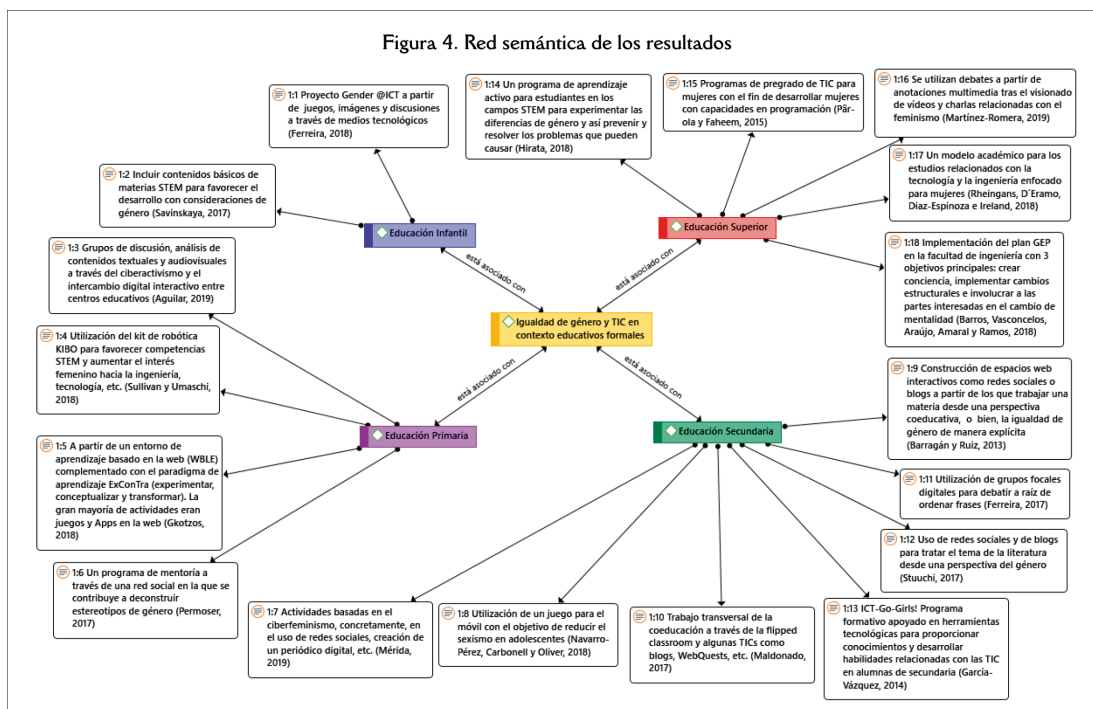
Figura 4. Red semántica de los resultados

1:1 Proyecto Gender @ICT a partir de juegos, imágenes y discusiones a través de medios tecnológicos (Ferreira, 2018)

1:14 Un programa de aprendizaje activo para estudiantes en los campos STEM para experimentar las diferencias de género y así prevenir y resolver los problemas que pueden causar (Hirata, 2018)

1:15 Programas de pregrado de TIC para mujeres con el fin de desarrollar mujeres con capacidades en programación (Pärola y Faheem, 2015)

1:16 Se utilizan debates a partir de anotaciones multimedia tras el visionado de vídeos y charlas relacionadas con el feminismo (Martínez-Romera, 2019)

1:2 Incluir contenidos básicos de materias STEM para favorecer el desarrollo con consideraciones de género (Savinskaya, 2017)

1:17 Un modelo académico para los estudios relacionados con la tecnología y la ingeniería enfocado para mujeres (Rheingans, D´Eramo, Diaz-Espinoza e Ireland, 2018)

Educación Infantil

Educación Superior

1:3 Grupos de discusión, análisis de contenidos textuales y audiovisuales a través del ciberactivismo y el intercambio digital interactivo entre centros educativos (Aguilar, 2019)

está asociado con

está asociado con

1:18 Implementación del plan GEP en la facultad de ingeniería con 3 objetivos principales: crear conciencia, implementar cambios estructurales e involucrar a las partes interesadas en el cambio de mentalidad (Barros, Vasconcelos, Araújo, Amaral y Ramos, 2018)

Igualdad de género y TIC en contexto educativos formales

1:4 Utilización del kit de robótica KIBO para favorecer competencias STEM y aumentar el interés femenino hacia la ingeniería, tecnología, etc. (Sullivan y Umaschi, 2018)

está asociado con

está asociado con

1:9 Construcción de espacios web interactivos como redes sociales o blogs a partir de los que trabajar una materia desde una perspectiva coeducativa, o bien, la igualdad de género de manera explícita (Barragán y Ruiz, 2013)

Educación Primaria

Educación Secundaria

1:5 A partir de un entorno de aprendizaje basado en la web (WBLE) complementado con el paradigma de aprendizaje ExConTra (experimentar, conceptualizar y transformar). La gran mayoría de actividades eran juegos y Apps en la web (Gkotzos, 2018)

1:11 Utilización de grupos focales digitales para debatir a raíz de ordenar frases (Ferreira, 2017)

1:12 Uso de redes sociales y de blogs para tratar el tema de la literatura desde una perspectiva del género (Stuuchi, 2017)

1:6 Un programa de mentoría a través de una red social en la que se contribuye a deconstruir estereotipos de género (Permoser, 2017)

1:7 Actividades basadas en el ciberfeminismo, concretamente, en el uso de redes sociales, creación de un periódico digital, etc. (Mérida, 2019)

1:8 Utilización de un juego para el móvil con el objetivo de reducir el sexismo en adolescentes (Navarro-Pérez, Carbonell y Oliver, 2018)

1:10 Trabajo transversal de la coeducación a través de la flipped classroom y algunas TICs como blogs, WebQuests, etc. (Maldonado, 2017)

1:13 ICT-Go-Girls! Programa formativo apoyado en herramientas tecnológicas para proporcionar conocimientos y desarrollar habilidades relacionadas con las TIC en alumnas de secundaria (García-Vázquez, 2014)